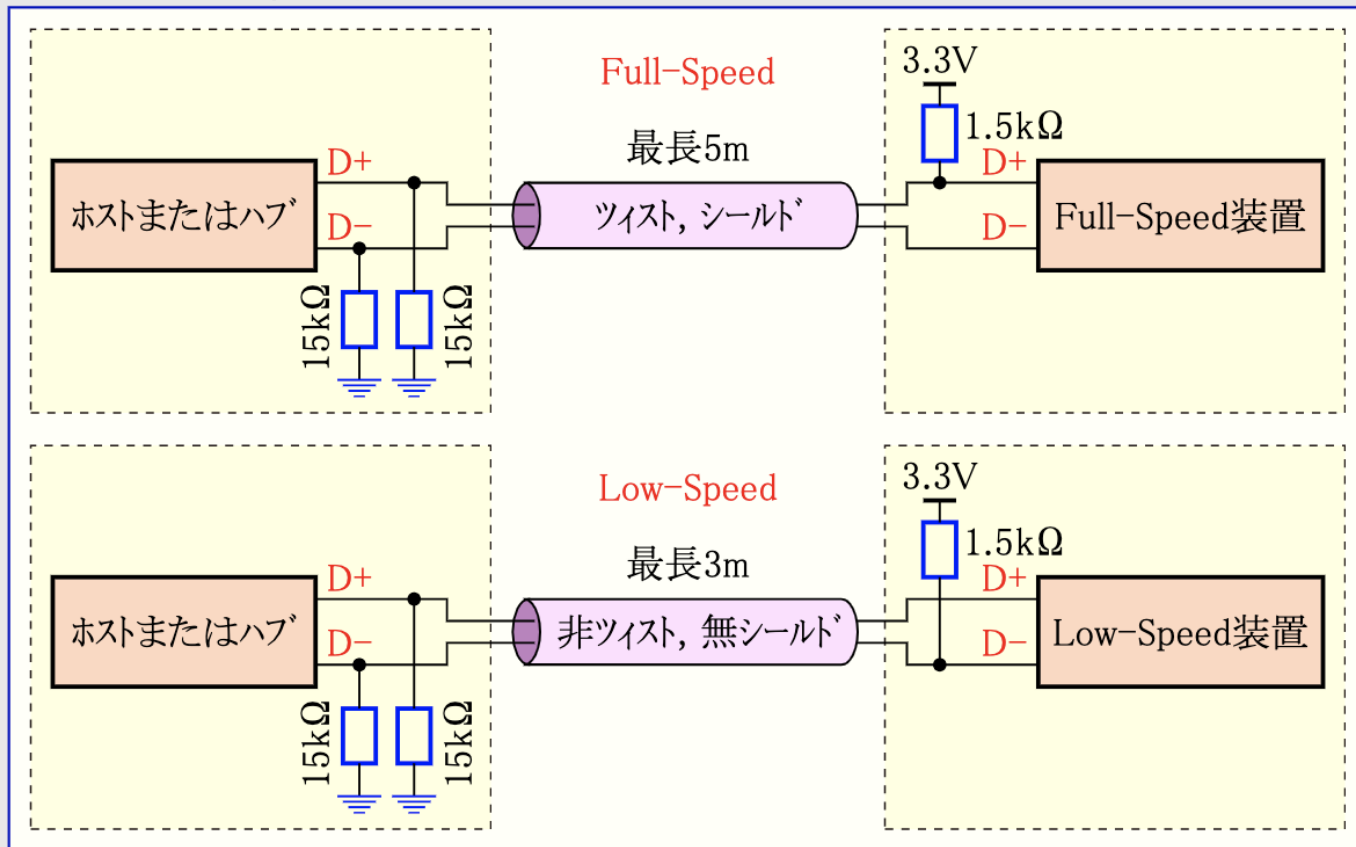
Full-Speed

3.3V

1.5kΩ

最長5m

D+

D+

ホストまたはハブ

ツイスト, シールド

Full-Speed装置

D−

D−

15kΩ

15kΩ

Low-Speed

3.3V

1.5kΩ

最長3m

D+

D+

ホストまたはハブ

非ツイスト, 無シールド

Low-Speed装置

D−

D−

15kΩ

15kΩ